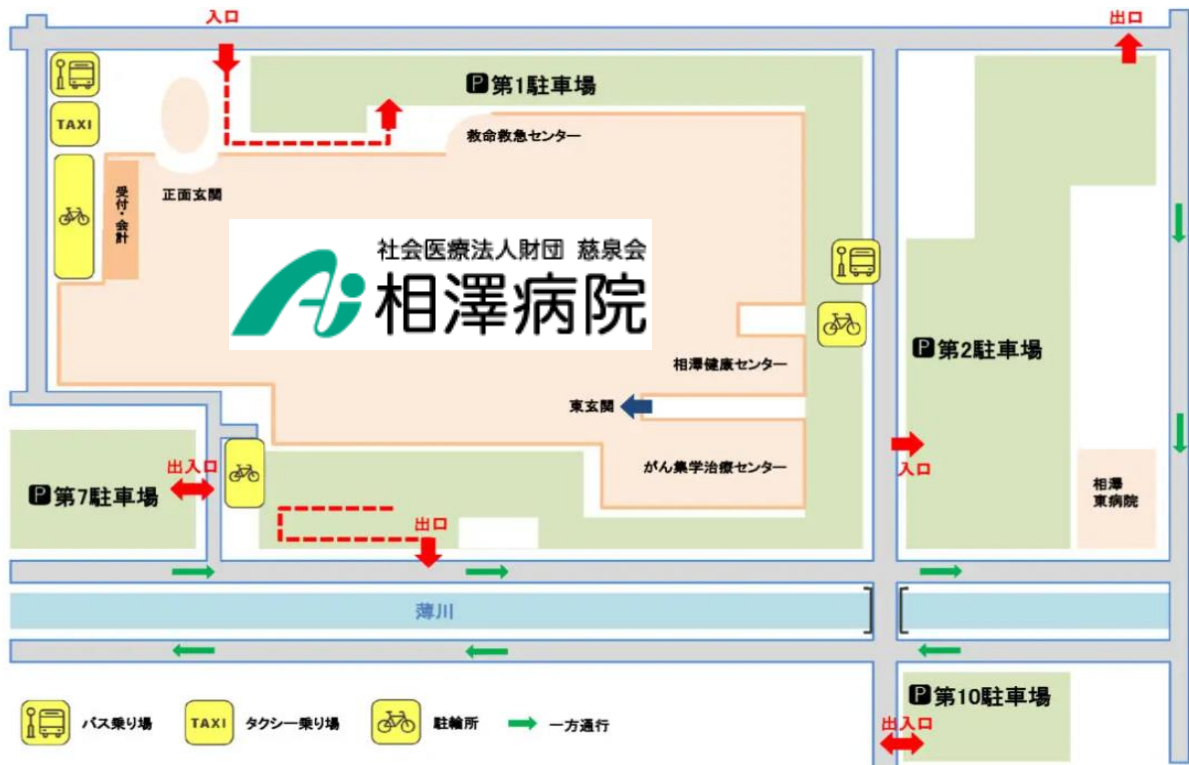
入口

出口

P 第1駐車場

救命救急センター

TAXI

正面玄関

受付・会計

社会医療法人財団 慈泉会

相澤病院

相澤健康センター

東玄関

がん集学治療センター

P 第2駐車場

入口

相澤東病院

出入口

P 第7駐車場

出口

薄川

P 第10駐車場

出入口

バス乗り場

TAXI タクシー乗り場

駐輪所

一方通行